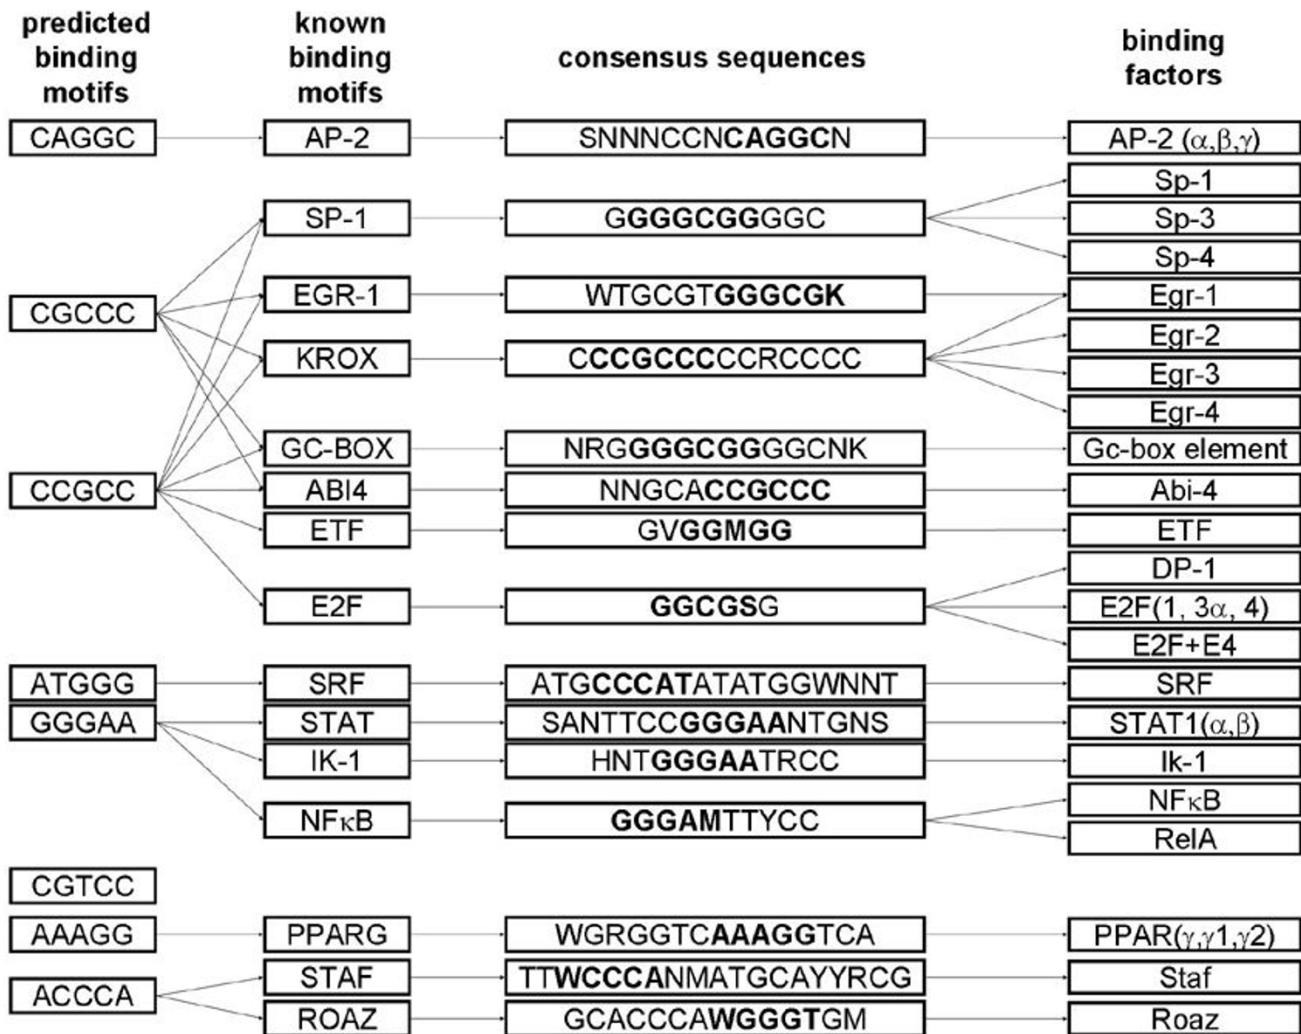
| predicted binding motifs | known binding motifs | consensus sequences | binding factors |
|---|---|---|---|
| CAGGC | AP-2 | SNNNCCN**CAGGC**N | AP-2 ($\alpha$,$\beta$,$\gamma$) |
| | SP-1 | G**GGGCGG**GGC | Sp-1 |
| | | | Sp-3 |
| | | | Sp-4 |
| CGCCC | EGR-1 | WTGCGT**GGGCGK** | Egr-1 |
| | KROX | C**CCGCCC**CCRCCCC | Egr-2 |
| | | | Egr-3 |
| | | | Egr-4 |
| | GC-BOX | NRG**GGGCGG**GGCNK | Gc-box element |
| CCGCC | ABI4 | NNGCA**CCGCCC** | Abi-4 |
| | ETF | GV**GGMGG** | ETF |
| | | | DP-1 |
| | E2F | **GGCGS**G | E2F(1, 3$\alpha$, 4) |
| | | | E2F+E4 |
| ATGGG | SRF | ATG**CCCAT**ATATGGWNNT | SRF |
| GGGAA | STAT | SANTTCC**GGGAA**NTGNS | STAT1($\alpha$,$\beta$) |
| | IK-1 | HNT**GGGAA**TRCC | Ik-1 |
| | NF$\kappa$B | **GGGAM**TTYCC | NF$\kappa$B |
| | | | RelA |
| CGTCC | | | |
| AAAGG | PPARG | WGRGGTC**AAAGG**TCA | PPAR($\gamma$,$\gamma$1,$\gamma$2) |
| ACCCA | STAF | TT**WCCCA**NMATGCAYYRCG | Staf |
| | ROAZ | GCACCCA**WGGGT**GM | Roaz |